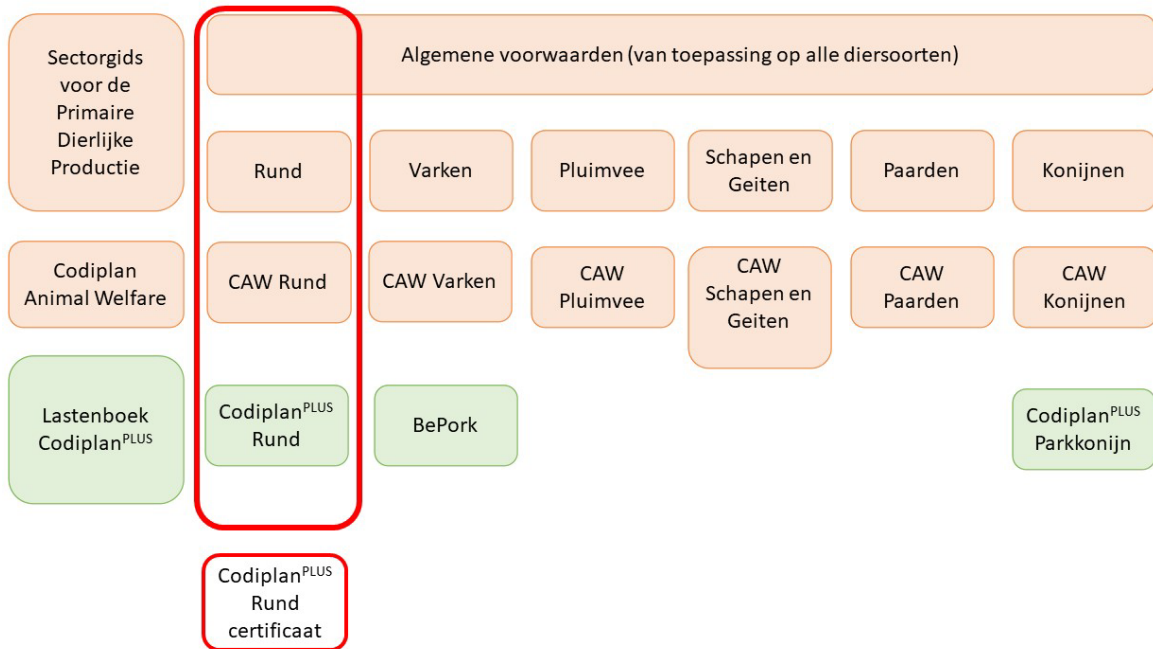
Sectorgids voor de Primaire Dierlijke Productie

Algemene voorwaarden (van toepassing op alle diersoorten)

Rund

Varken

Pluimvee

Schapen en Geiten

Paarden

Konijnen

Codiplan Animal Welfare

CAW Rund

CAW Varken

CAW Pluimvee

CAW Schapen en Geiten

CAW Paarden

CAW Konijnen

Lastenboek Codiplan$^{PLUS}$

Codiplan$^{PLUS}$ Rund

BePork

Codiplan$^{PLUS}$ Parkkonijn

Codiplan$^{PLUS}$ Rund certificaat